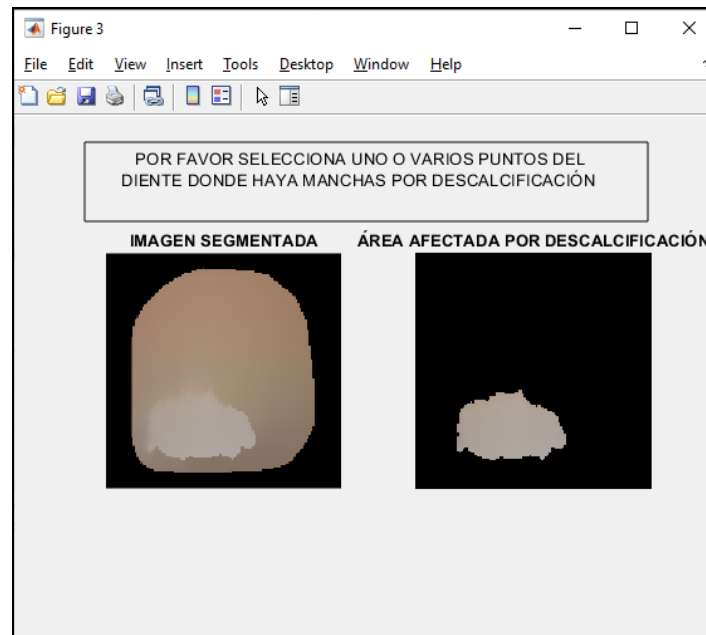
Figure 3

File Edit View Insert Tools Desktop Window Help

POR FAVOR SELECCIONA UNO O VARIOS PUNTOS DEL DIENTE DONDE HAYA MANCHAS POR DESCALCIFICACIÓN

IMAGEN SEGMENTADA

ÁREA AFECTADA POR DESCALCIFICACIÓN